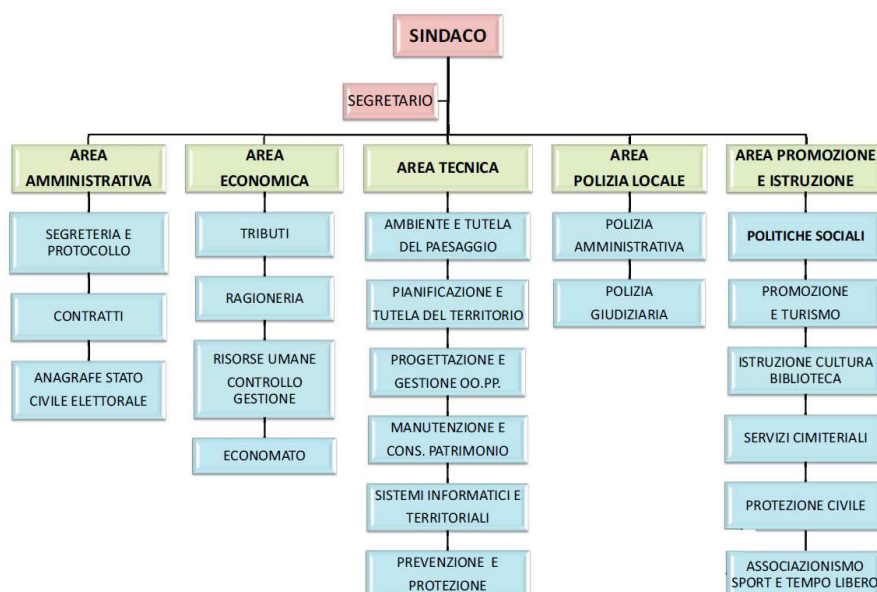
SINDACO

SEGRETARIO

AREA AMMINISTRATIVA

SEGRETERIA E PROTOCOLLO

CONTRATTI

ANAGRAFE STATO CIVILE ELETTORALE

AREA ECONOMICA

TRIBUTI

RAGIONERIA

RISORSE UMANE CONTROLLO GESTIONE

ECONOMATO

AREA TECNICA

AMBIENTE E TUTELA DEL PAESAGGIO

PIANIFICAZIONE E TUTELA DEL TERRITORIO

PROGETTAZIONE E GESTIONE OO.PP.

MANUTENZIONE E CONS. PATRIMONIO

SISTEMI INFORMATICI E TERRITORIALI

PREVENZIONE E PROTEZIONE

AREA POLIZIA LOCALE

POLIZIA AMMINISTRATIVA

POLIZIA GIUDIZIARIA

AREA PROMOZIONE E ISTRUZIONE

POLITICHE SOCIALI

PROMOZIONE E TURISMO

ISTRUZIONE CULTURA BIBLIOTECA

SERVIZI CIMITERIALI

PROTEZIONE CIVILE

ASSOCIAZIONISMO SPORT E TEMPO LIBERO